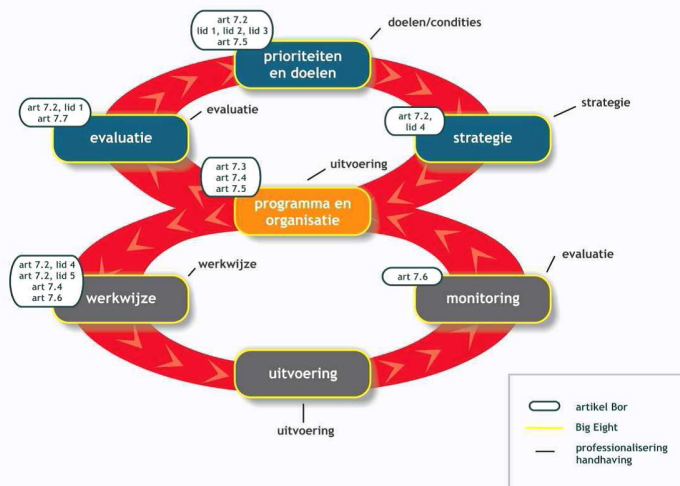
art 7.2
lid 1, lid 2, lid 3
art 7.5

prioriteiten en doelen

doelen/condities

art 7.2, lid 1
art 7.7

evaluatie

evaluatie

art 7.2, lid 4

strategie

strategie

art 7.3
art 7.4
art 7.5

uitvoering

programma en organisatie

art 7.2, lid 4
art 7.2, lid 5
art 7.4
art 7.6

werkwijze

werkwijze

art 7.6

evaluatie

monitoring

uitvoering

uitvoering

artikel Bor
Big Eight
professionalisering handhaving